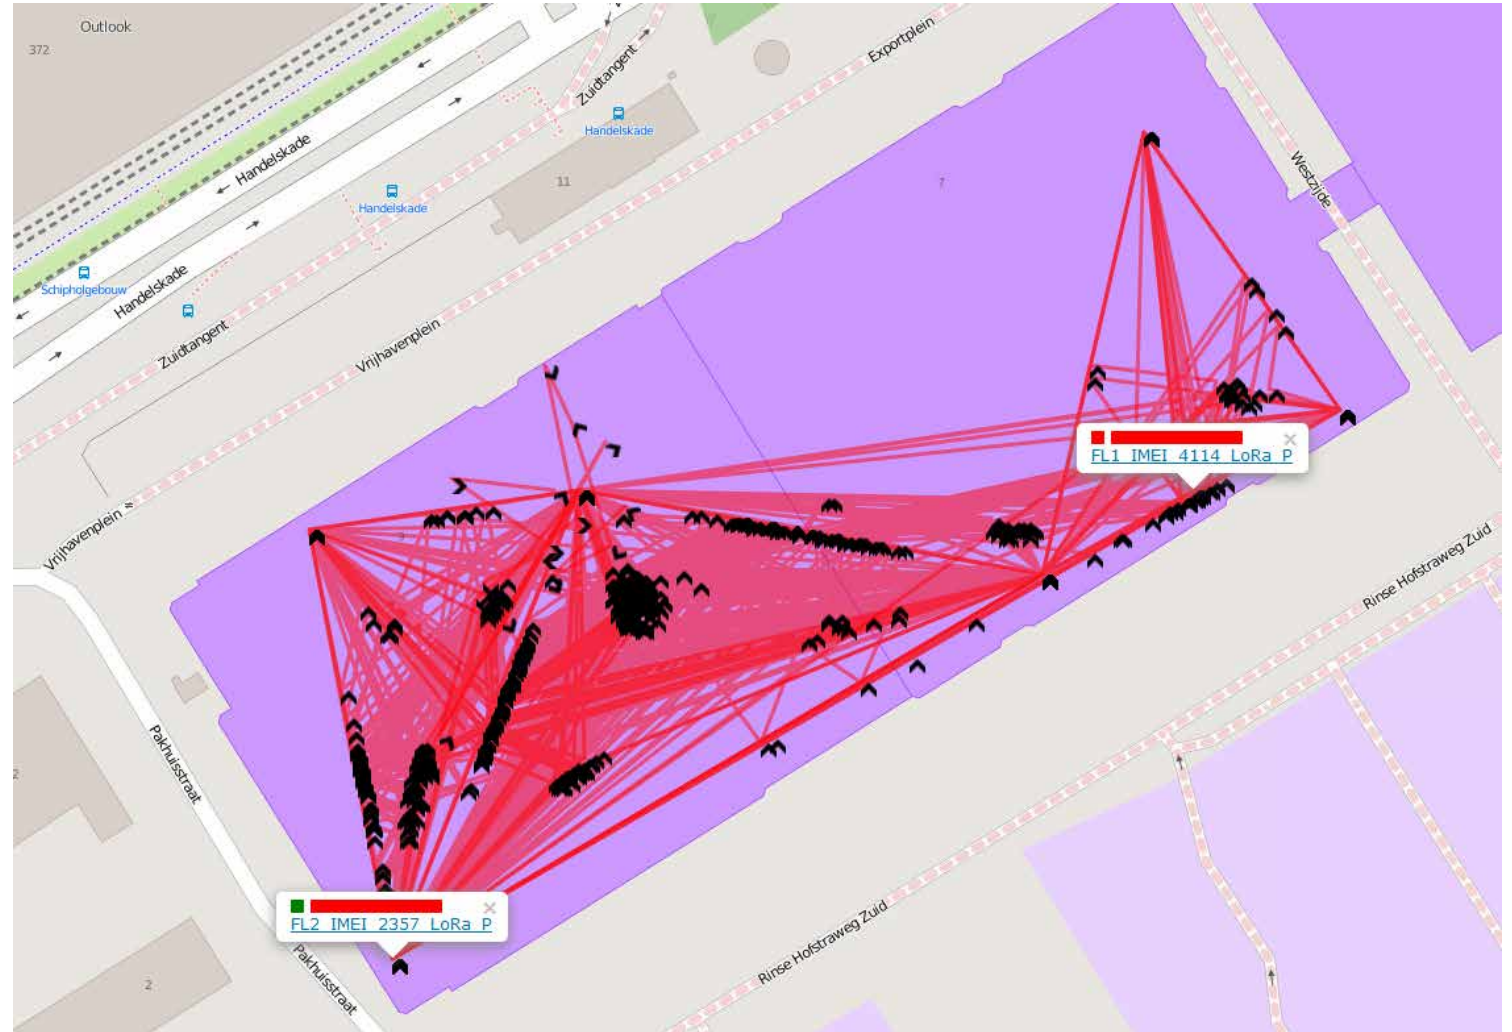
Outlook
372
Handelskade
Handelskade
Zuidtangent
Handelskade
Exportplein
Handelskade
11
7
Westzijde
Schipholgebouw
Handelskade
Zuidtangent
Vrijhavenplein
Vrijhavenplein
FL1 IMEI 4114 LoRa P
×
Rinse Hofstraweg Zuid
Pakhuisstraat
2
FL2 IMEI 2357 LoRa P
×
2
Pakhuisstraat
Rinse Hofstraweg Zuid